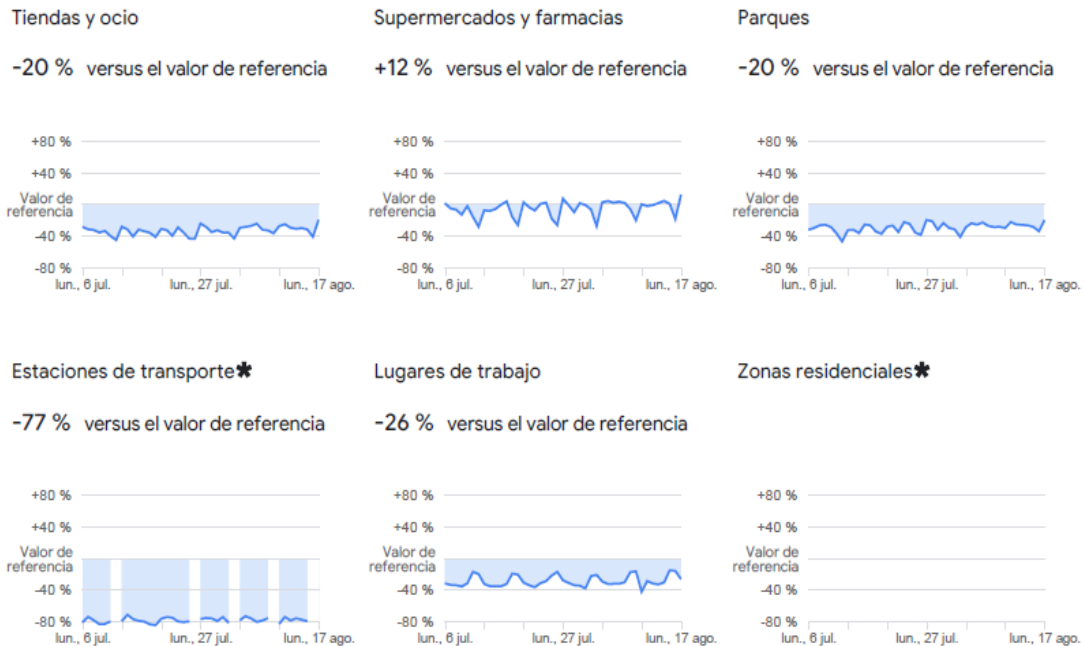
Tiendas y ocio

-20 % versus el valor de referencia

+80 %
+40 %
Valor de referencia
-40 %
-80 %
lun., 6 jul. lun., 27 jul. lun., 17 ago.

Supermercados y farmacias

+12 % versus el valor de referencia

+80 %
+40 %
Valor de referencia
-40 %
-80 %
lun., 6 jul. lun., 27 jul. lun., 17 ago.

Parques

-20 % versus el valor de referencia

+80 %
+40 %
Valor de referencia
-40 %
-80 %
lun., 6 jul. lun., 27 jul. lun., 17 ago.

Estaciones de transporte✱

-77 % versus el valor de referencia

+80 %
+40 %
Valor de referencia
-40 %
-80 %
lun., 6 jul. lun., 27 jul. lun., 17 ago.

Lugares de trabajo

-26 % versus el valor de referencia

+80 %
+40 %
Valor de referencia
-40 %
-80 %
lun., 6 jul. lun., 27 jul. lun., 17 ago.

Zonas residenciales✱

+80 %
+40 %
Valor de referencia
-40 %
-80 %
lun., 6 jul. lun., 27 jul. lun., 17 ago.